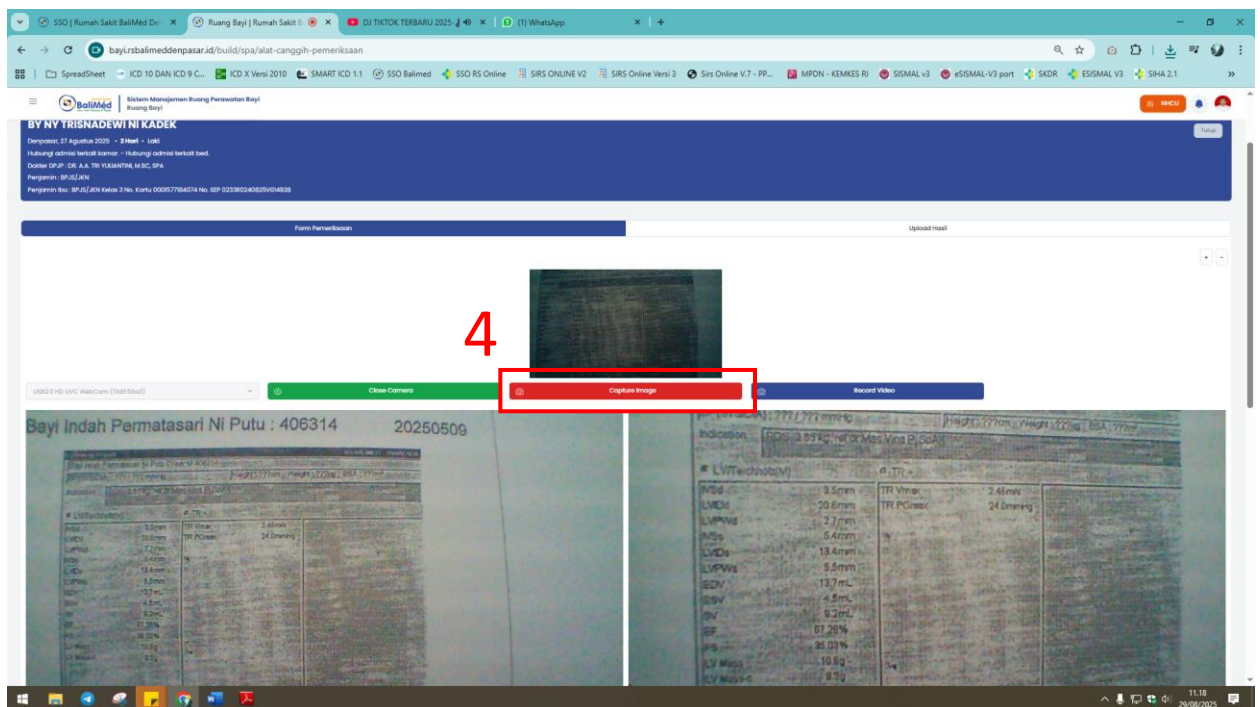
SSO | Rumah Sakit BaliMéd De ×
Ruang Bayi | Rumah Sakit ×
DJ TIKTOK TERBARU 2025 ×
(1) WhatsApp ×

bayi.rsbalimeddenpasar.id/build/spa/alat-canggih-pemeriksaan

SpreadSheet | ICD 10 DAN ICD 9 C... | ICD X Versi 2010 | SMART ICD 1.1 | SSO Balimed | SSO RS Online | SIRS ONLINE V2 | SIRS Online Versi 3 | Sirs Online V.7 - PP... | MPDN - KEMKES RI | SISMAL v3 | eSISMAL-V3 port | SKDR | ESISMAL V3 | SIHA 2.1

BaliMéd | Sistem Manajemen Ruang Perawatan Bayi
Ruang Bayi

NICU

BY NY TRISNADEWI NI KADEK
Denpasar, 27 Agustus 2025 • 2 Hari • Laki
Hubungi admisi terkait kamar. • Hubungi admisi terkait bed.
Dokter DPJP : DR. A.A. TRI YULIANTINI, M.SC, SPA
Penjamin : BPJS/JKN
Penjamin Ibu : BPJS/JKN Kelas 3 No. Kartu 0001577164074 No. SEP 0233R0240825V014928

Tutup

Form Pemeriksaan
Upload Hasil

4

USB2.0 HD UVC WebCam (0bda:58ad)
Close Camera
Capture Image
Record Video

Bayi Indah Permatasari Ni Putu : 406314 20250509

Indication
LV/Teichholz(M)
TR
IVSd 3.5mm
LVIDd 20.6mm
LVPWd 2.7mm
IVSs 5.4mm
LVIDs 13.4mm
LVPWs 5.5mm
EDV 13.7mL
ESV 4.5mL
SV 9.2mL
EF 67.26%
FS 35.03%
LV Mass 10.8g
TR Vmax 2.46m/s
TR PGmax 24.0mmHg

11.18
29/08/2025